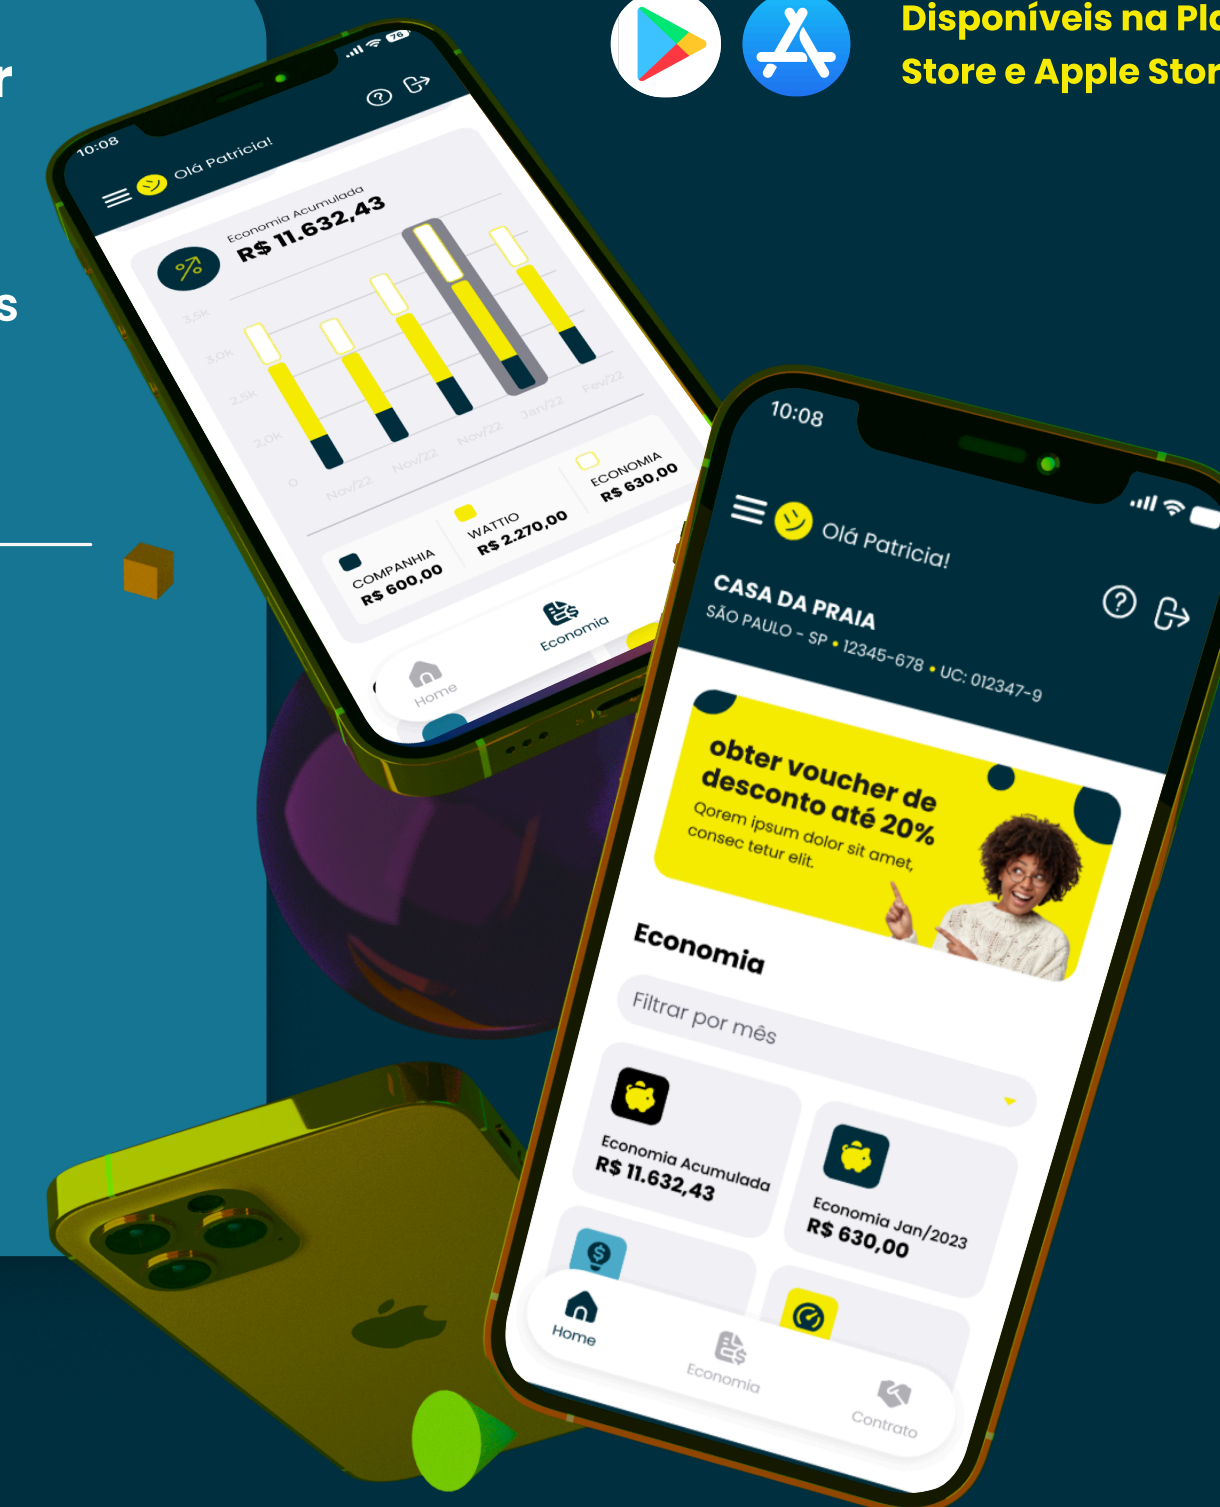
r

s

Disponíveis na Pl
Store e Apple Stor

10:08
Olá Patricia!
Economia Acumulada
R$ 11.632,43
3,5K
3,0K
2,5K
2,0K
0
Nov/22
Nov/22
Nov/22
Jan/22
Fev/22
COMPANHIA
R$ 600,00
WATTIO
R$ 2.270,00
ECONOMIA
R$ 630,00
Home
Economia

10:08
Olá Patricia!
CASA DA PRAIA
SÃO PAULO - SP • 12345-678 • UC: 012347-9
obter voucher de desconto até 20%
Qorem ipsum dolor sit amet, consec tetur elit.
Economia
Filtrar por mês
Economia Acumulada
R$ 11.632,43
Economia Jan/2023
R$ 630,00
Home
Economia
Contrato